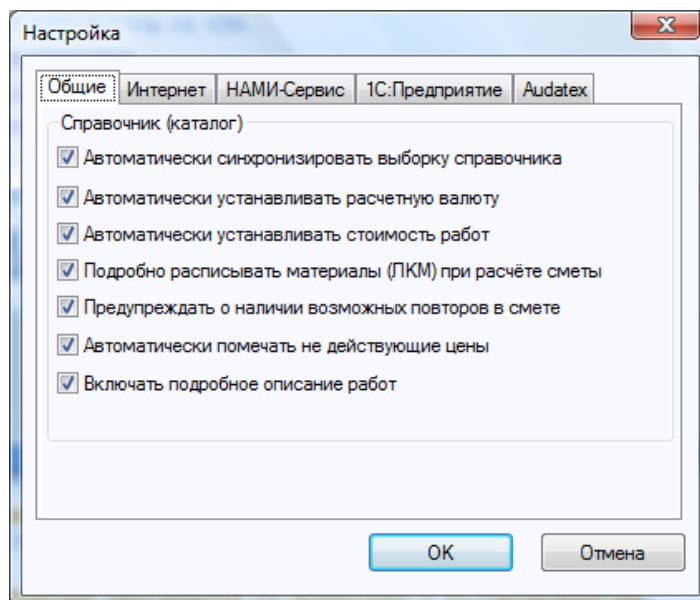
Настройка

Общие | Интернет | НАМИ-Сервис | 1С:Предприятие | Audatex

Справочник (каталог)

Автоматически синхронизировать выборку справочника

Автоматически устанавливать расчетную валюту

Автоматически устанавливать стоимость работ

Подробно расписывать материалы (ЛКМ) при расчёте сметы

Предупреждать о наличии возможных повторов в смете

Автоматически помечать не действующие цены

Включать подробное описание работ

OK

Отмена